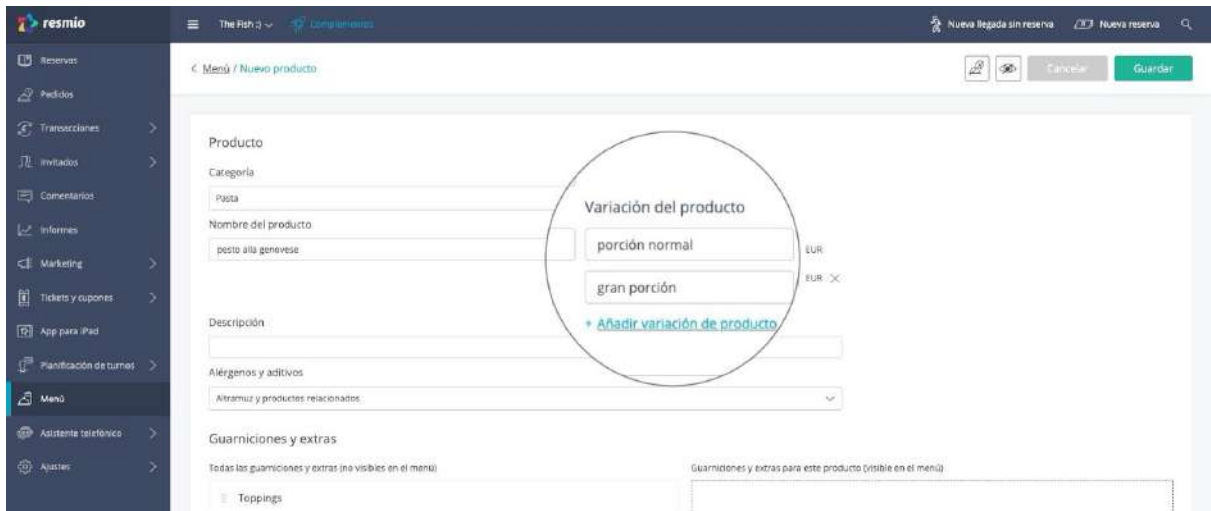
resmio

The Fish :) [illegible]

Nueva llegada sin reserva
Nueva reserva

Reservas
Pedidos
Transacciones
Invitados
Comentarios
Informes
Marketing
Tickets y cupones
App para iPad
Planificación de turnos
Menú
Asistente telefónico
Ajustes

< Menú / Nuevo producto

Cancelar
Guardar

Producto

Categoría

Pasta

Nombre del producto

pesto alla genovese

Variación del producto

porción normal
EUR

gran porción
EUR ×

+ Añadir variación de producto

Descripción

Alérgenos y aditivos

Altramuz y productos relacionados

Guarniciones y extras

Todas las guarniciones y extras (no visibles en el menú)

Toppings

Guarniciones y extras para este producto (visible en el menú)